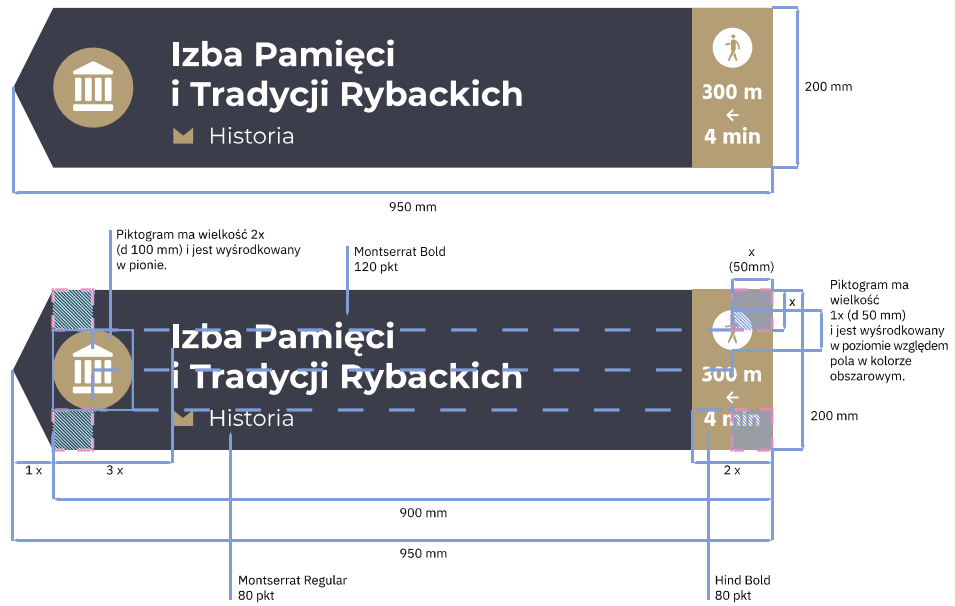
Izba Pamięci
i Tradycji Rybackich

Historia

300 m
←
4 min

200 mm

950 mm

Piktogram ma wielkość 2x (d 100 mm) i jest wyśrodkowany w pionie.

Montserrat Bold
120 pkt

x
(50mm)

x

Piktogram ma wielkość 1x (d 50 mm) i jest wyśrodkowany w poziomie względem pola w kolorze obszarowym.

Izba Pamięci
i Tradycji Rybackich

Historia

300 m
←
4 min

200 mm

1 x

3 x

2 x

900 mm

950 mm

Montserrat Regular
80 pkt

Hind Bold
80 pkt